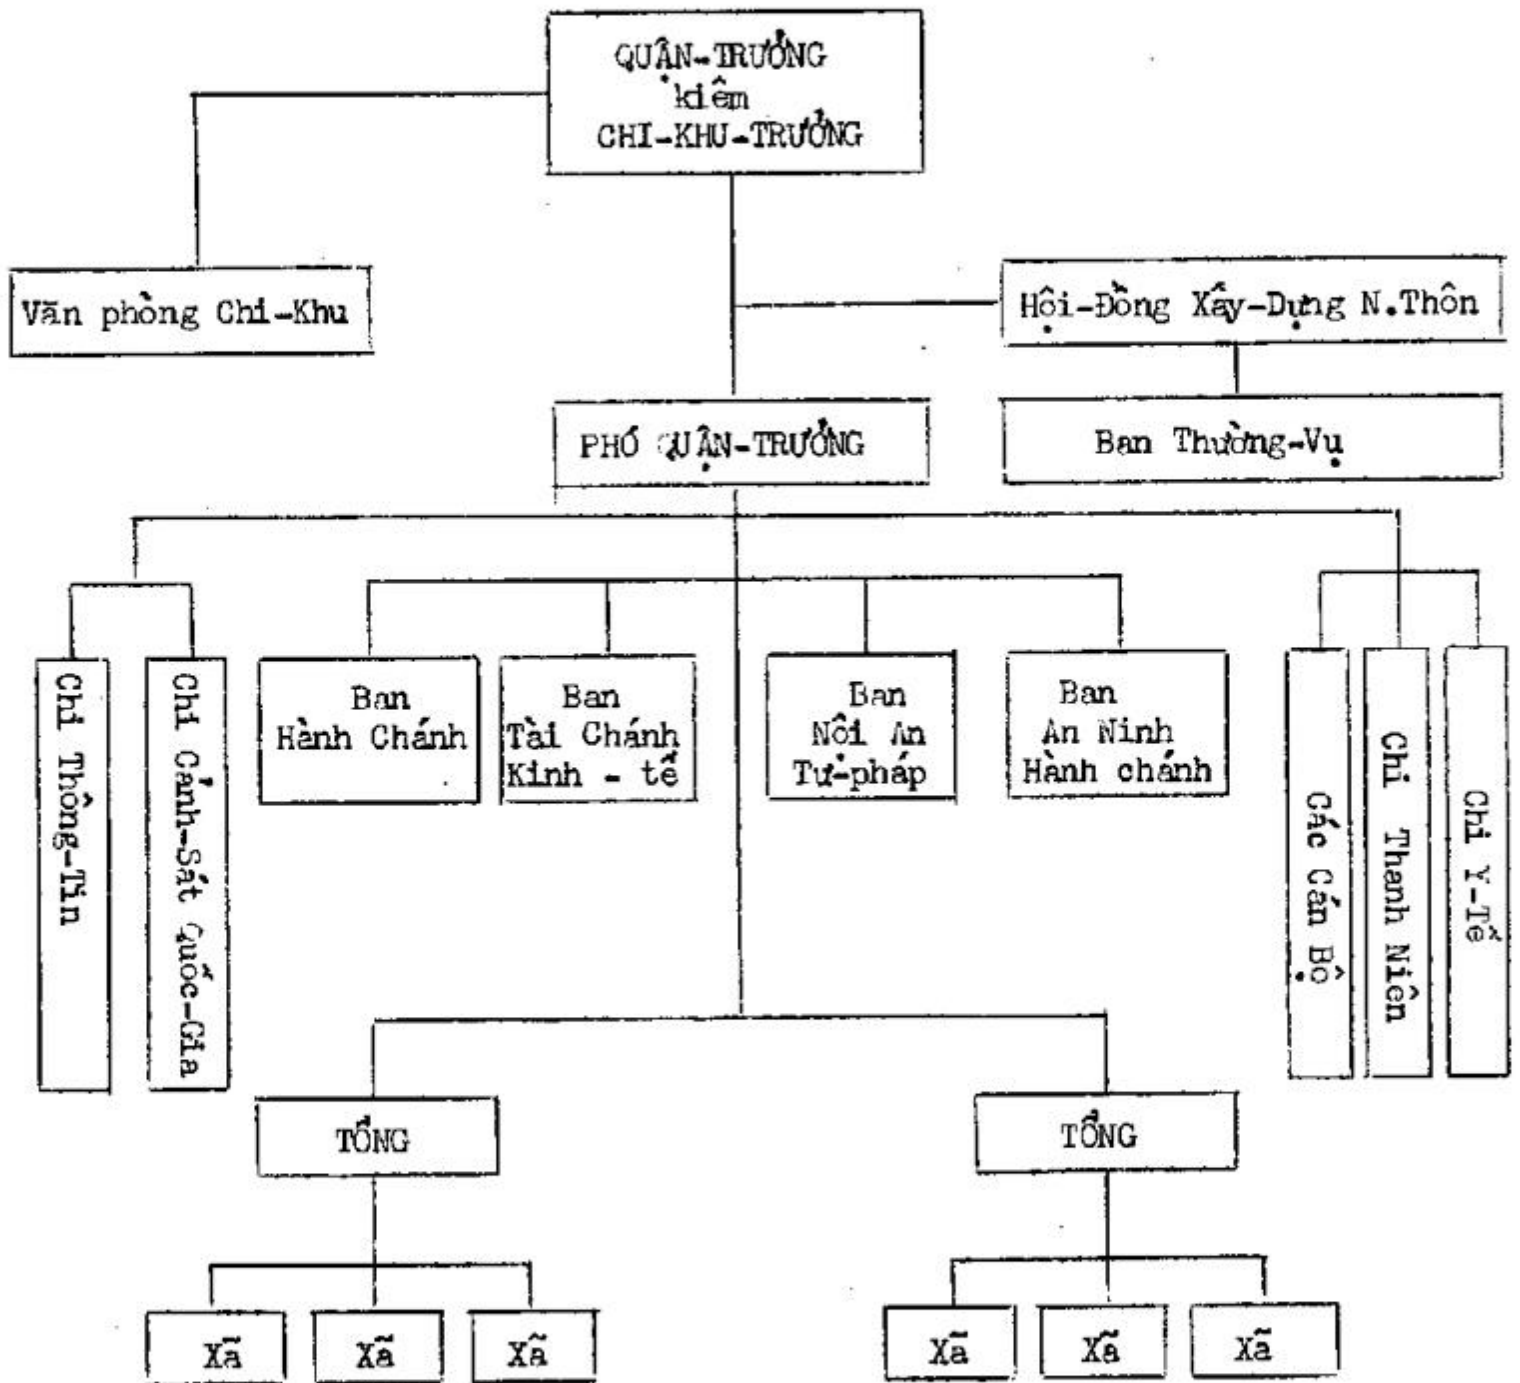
QUẬN-TRƯỞNG
kiêm
CHI-KHU-TRƯỞNG

Văn phòng Chi-Khu

Hội-Đồng Xây-Dựng N.Thôn

PHÓ QUẬN-TRƯỞNG

Ban Thường-Vụ

Chi Thông-Tin

Chi Cảnh-Sát Quốc-Gia

Ban
Hành Chánh

Ban
Tài Chánh
Kinh - tế

Ban
Nội An
Tư-pháp

Ban
An Ninh
Hành chánh

Các Cán Bộ

Chi Thanh Niên

Chi Y-Tế

TỔNG

TỔNG

Xã

Xã

Xã

Xã

Xã

Xã